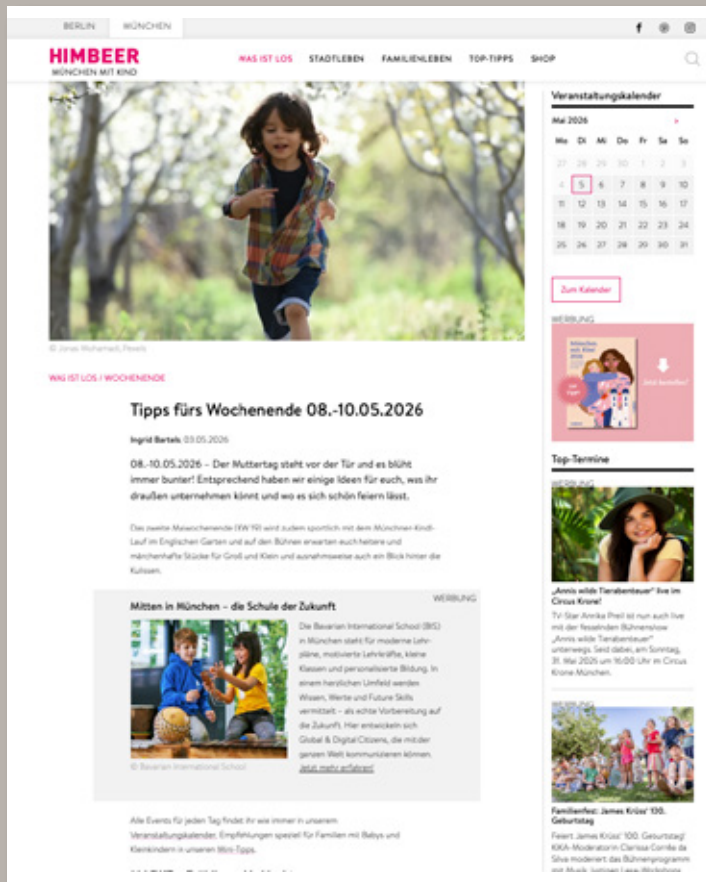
BERLIN MÜNCHEN

HIMBEER
MÜNCHEN MIT KIND

WAS IST LOS STADTLEBEN FAMILIENLEBEN TOP-TIPPS SHOP

© Jonas Mohamadi, Pexels

WAS IST LOS / WOCHENENDE

Tipps fürs Wochenende 08.-10.05.2026

Ingrid Bartels 03.05.2026

08.-10.05.2026 – Der Muttertag steht vor der Tür und es blüht immer bunter! Entsprechend haben wir einige Ideen für euch, was ihr draußen unternehmen könnt und wo es sich schön feiern lässt.

Das zweite Maiwochenende (KW 19) wird zudem sportlich mit dem Münchner Kindl-Lauf im Englischen Garten und auf den Bühnen erwarten euch heitere und märchenhafte Stücke für Groß und Klein und ausnahmsweise auch ein Blick hinter die Kulissen.

WERBUNG

Mitten in München – die Schule der Zukunft

Die Bavarian International School (BIS) in München steht für moderne Lehrpläne, motivierte Lehrkräfte, kleine Klassen und personalisierte Bildung. In einem herzlichen Umfeld werden Wissen, Werte und Future Skills vermittelt – als echte Vorbereitung auf die Zukunft. Hier entwickeln sich Global & Digital Citizens, die mit der ganzen Welt kommunizieren können. Jetzt mehr erfahren!

© Bavarian International School

Alle Events für jeden Tag findet ihr wie immer in unserem Veranstaltungskalender, Empfehlungen speziell für Familien mit Babys und Kleinkindern in unseren Mini-Tipps.

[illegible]

Veranstaltungskalender

Mai 2026

| Mo | Di | Mi | Do | Fr | Sa | So |
|---|---|---|---|---|---|---|
| 27 | 28 | 29 | 30 | 1 | 2 | 3 |
| 4 | 5 | 6 | 7 | 8 | 9 | 10 |
| 11 | 12 | 13 | 14 | 15 | 16 | 17 |
| 18 | 19 | 20 | 21 | 22 | 23 | 24 |
| 25 | 26 | 27 | 28 | 29 | 30 | 31 |

Zum Kalender

WERBUNG

Jetzt bestellen!

Top-Termine

WERBUNG

„Annis wilde Tierabenteuer" live im Circus Krone!

TV-Star Annika Preil ist nun auch live mit der fesselnden Bühnenshow „Annis wilde Tierabenteuer" unterwegs. Seid dabei, am Sonntag, 31. Mai 2026 um 16:00 Uhr im Circus Krone München.

WERBUNG

Familienfest: James Krüss' 100. Geburtstag

Feiert James Krüss' 100. Geburtstag! KiKA-Moderatorin Clarissa Corrêa da Silva moderiert das Bühnenprogramm mit Musik, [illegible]